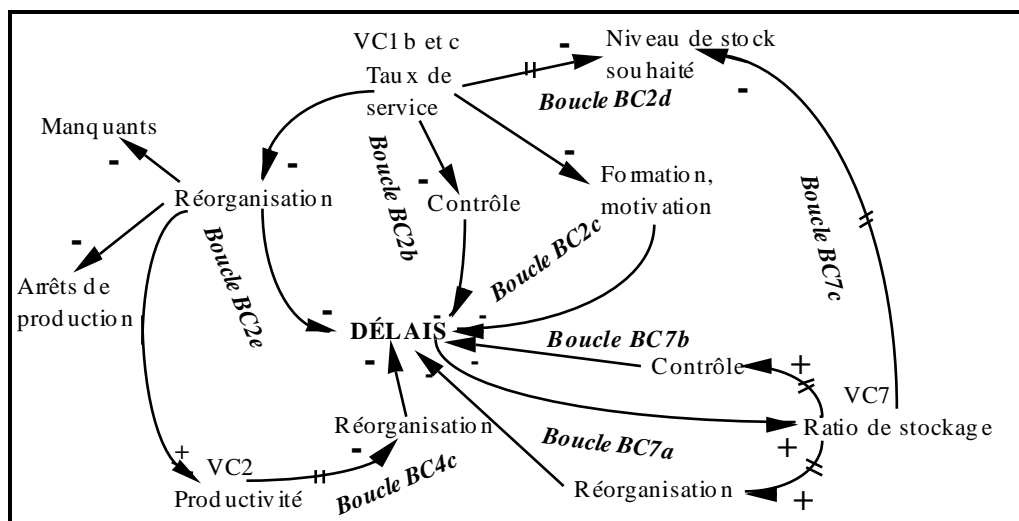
VC1 b et c
Taux de service
Niveau de stock souhaité
Boucle BC2d
Manquants
Réorganisation
Boucle BC2b
Contrôle
Formation, motivation
Boucle BC7c
Arrêts de production
Boucle BC2e
Boucle BC2c
DÉLAIS
Boucle BC7b
Contrôle
VC7
Réorganisation
Ratio de stockage
Boucle BC7a
VC2
Productivité
Boucle BC4c
Réorganisation
-
-
-
-
-
-
-
-
-
-
-
-
-
-
-
+
+
+
+